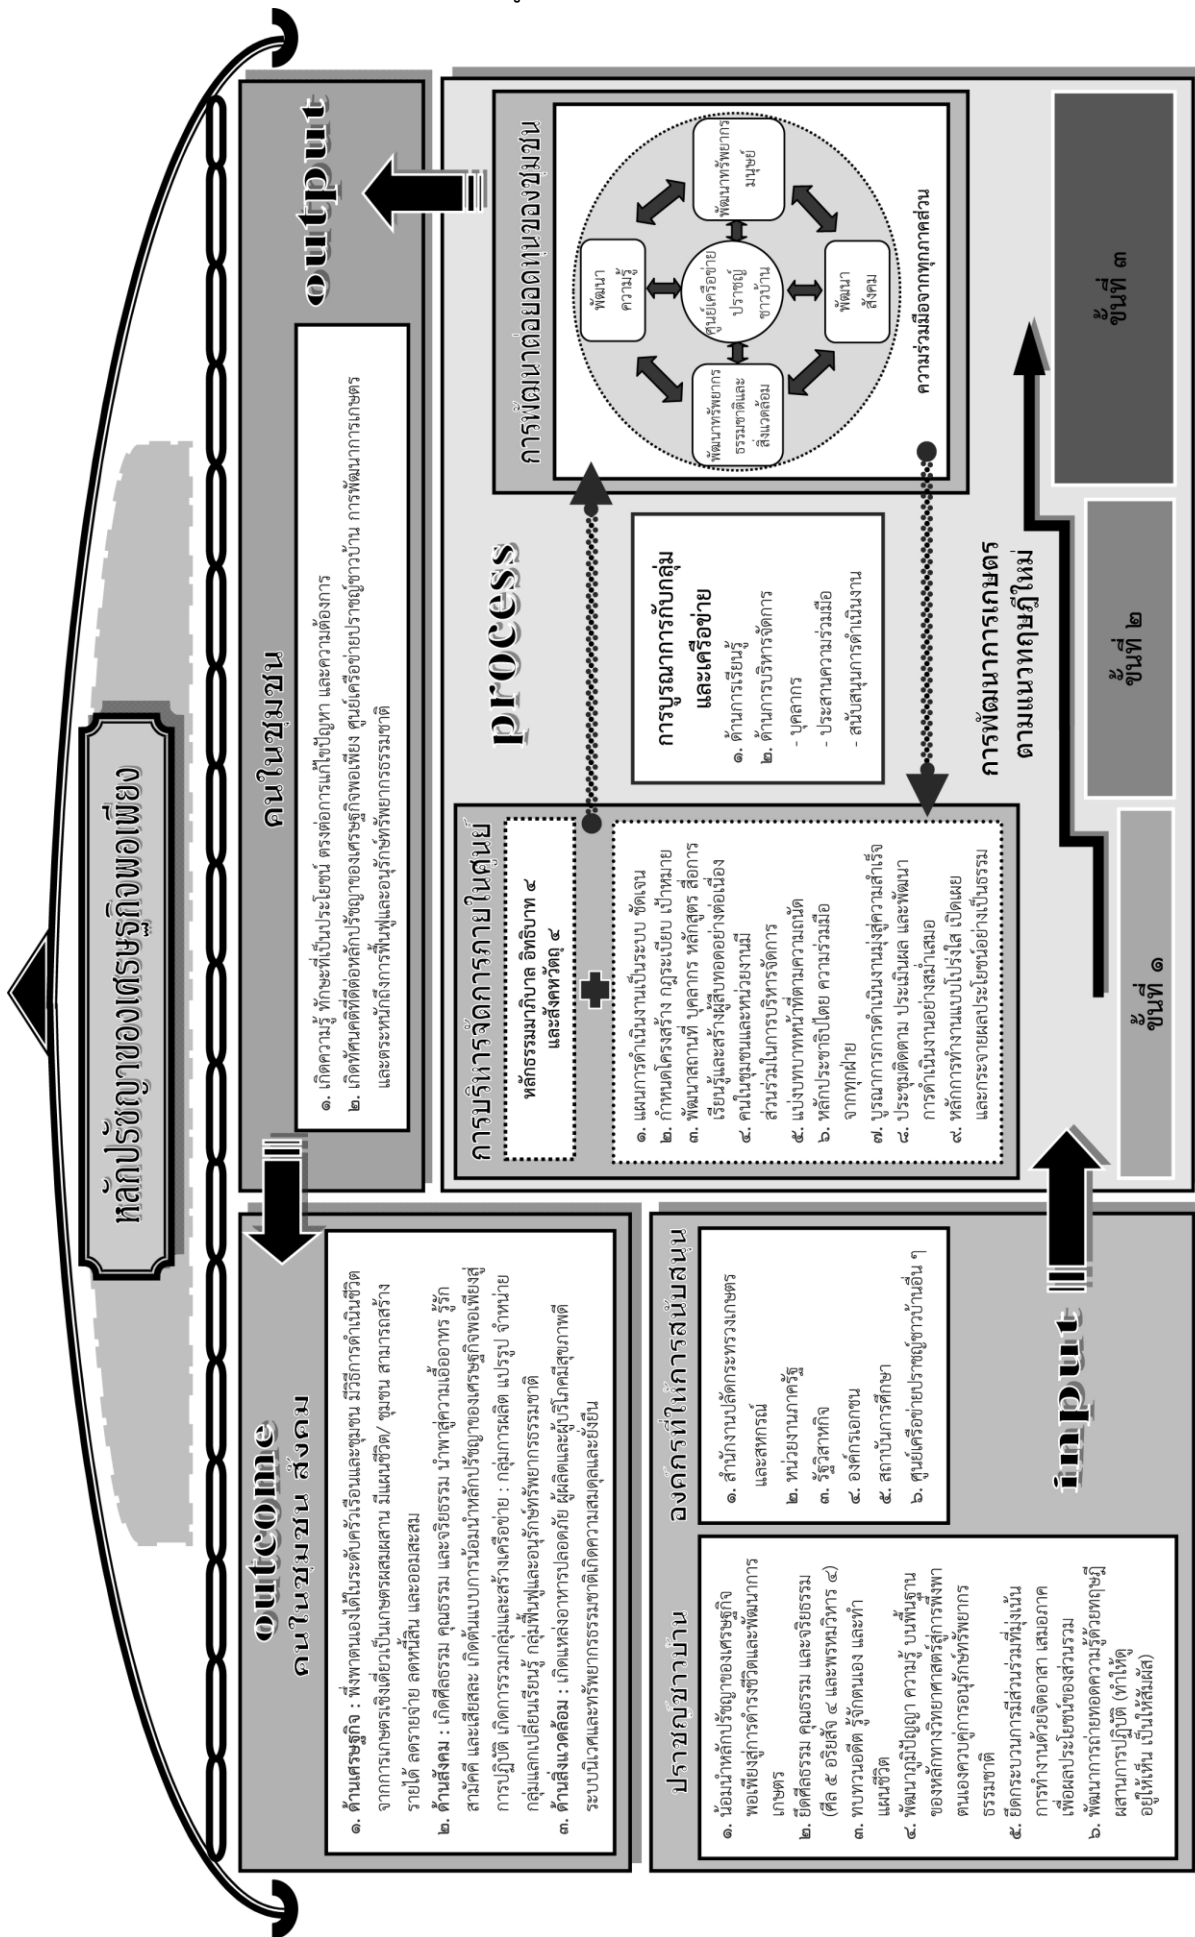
หลักปรัชญาของเศรษฐกิจพอเพียง

outcome
คนในชุมชน สังคม

๑. ด้านเศรษฐกิจ : พึ่งพาตนเองได้ในระดับครัวเรือนและชุมชน มีวิถีการดำเนินชีวิตจากการเกษตรเชิงเดี่ยวเป็นเกษตรผสมผสาน มีแผนชีวิต/ ชุมชน สามารถสร้างรายได้ ลดรายจ่าย ลดหนี้สิน และออมเสสม
๒. ด้านสังคม : เกิดศีลธรรม คุณธรรม และจริยธรรม นำพาสู่ความเอื้ออาทร รู้รักสามัคคี และเสียสละ เกิดต้นแบบการน้อมนำหลักปรัชญาของเศรษฐกิจพอเพียงสู่การปฏิบัติ เกิดการรวมกลุ่มและสร้างเครือข่าย : กลุ่มการผลิต แปรรูป จำหน่าย กลุ่มแลกเปลี่ยนเรียนรู้ กลุ่มฟื้นฟูและอนุรักษ์ทรัพยากรธรรมชาติ
๓. ด้านสิ่งแวดล้อม : เกิดแหล่งอาหารปลอดภัย ผู้ผลิตและผู้บริโภคมีสุขภาพดี ระบบนิเวศและทรัพยากรธรรมชาติเกิดความสมดุลและยั่งยืน

คนในชุมชน

๑. เกิดความรู้ ทักษะที่เป็นประโยชน์ ตรงต่อการแก้ไขปัญหา และความต้องการ
๒. เกิดทัศนคติที่ดีต่อหลักปรัชญาของเศรษฐกิจพอเพียง ศูนย์เครือข่ายปราชญ์ชาวบ้าน การพัฒนาการเกษตร และตระหนักถึงการฟื้นฟูและอนุรักษ์ทรัพยากรธรรมชาติ

output

process

การบริหารจัดการภายในศูนย์

หลักธรรมมาภิบาล อิทธิบาท ๔ และสังคหวัตถุ ๔

๑. แผนการดำเนินงานเป็นระบบ ชัดเจน
๒. กำหนดโครงสร้าง กฎระเบียบ เป้าหมาย
๓. พัฒนาสถานที่ บุคลากร หลักสูตร สื่อการเรียนรู้และสร้างผู้สืบทอดอย่างต่อเนื่อง
๔. คนในชุมชนและหน่วยงานมีส่วนร่วมในการบริหารจัดการ
๕. แบ่งบทบาทหน้าที่ตามความถนัด
๖. หลักประชาธิปไตย ความร่วมมือจากทุกฝ่าย
๗. บูรณาการการดำเนินงานมุ่งสู่ความสำเร็จ
๘. ประชุมติดตาม ประเมินผล และพัฒนาการดำเนินงานอย่างสม่ำเสมอ
๙. หลักการทำงานแบบโปร่งใส เปิดเผยและกระจายผลประโยชน์อย่างเป็นธรรม

การบูรณาการกับกลุ่มและเครือข่าย
๑. ด้านการเรียนรู้
๒. ด้านการบริหารจัดการ
- บุคลากร
- ประสานความร่วมมือ
- สนับสนุนการดำเนินงาน

การพัฒนาต่อยอดในของชุมชน

พัฒนาความรู้
พัฒนาทรัพยากรมนุษย์
ศูนย์เครือข่ายปราชญ์ชาวบ้าน
พัฒนาทรัพยากรธรรมชาติและสิ่งแวดล้อม
พัฒนาสังคม

ความร่วมมือจากทุกภาคส่วน

การพัฒนาการเกษตรตามแนวทฤษฎีใหม่

ขั้นที่ ๑
ขั้นที่ ๒
ขั้นที่ ๓

ปราชญ์ชาวบ้าน

๑. น้อมนำหลักปรัชญาของเศรษฐกิจพอเพียงสู่การดำรงชีวิตและพัฒนาการเกษตร
๒. ยึดศีลธรรม คุณธรรม และจริยธรรม (ศีล ๕ อริยสัจ ๔ และพรหมวิหาร ๔)
๓. ทบทวนอดีต รู้จักตนเอง และทำแผนชีวิต
๔. พัฒนาภูมิปัญญา ความรู้ บนพื้นฐานของหลักทางวิทยาศาสตร์สู่การพึ่งพาตนเองควบคู่การอนุรักษ์ทรัพยากรธรรมชาติ
๕. ยึดกระบวนการมีส่วนร่วมที่มุ่งเน้นการทำงานด้วยจิตอาสา เสมอภาค เพื่อผลประโยชน์ของส่วนรวม
๖. พัฒนาการถ่ายทอดความรู้ด้วยทฤษฎีผสานการปฏิบัติ (ทำให้ดู อยู่ให้เห็น เป็นให้เห็นผล)

องค์กรที่ให้การสนับสนุน

๑. สำนักงานปลัดกระทรวงเกษตรและสหกรณ์
๒. หน่วยงานภาครัฐ
๓. รัฐวิสาหกิจ
๔. องค์กรเอกชน
๕. สถาบันการศึกษา
๖. ศูนย์เครือข่ายปราชญ์ชาวบ้านอื่น ๆ

input